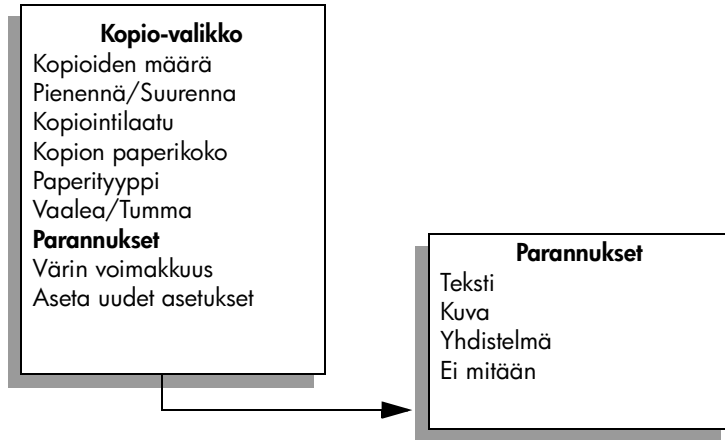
Kopio-valikko
Kopioiden määrä
Pienennä/Suurenna
Kopiointilaatu
Kopion paperikoko
Paperityyppi
Vaalea/Tumma
Parannukset
Värin voimakkuus
Aseta uudet asetukset

Parannukset
Teksti
Kuva
Yhdistelmä
Ei mitään